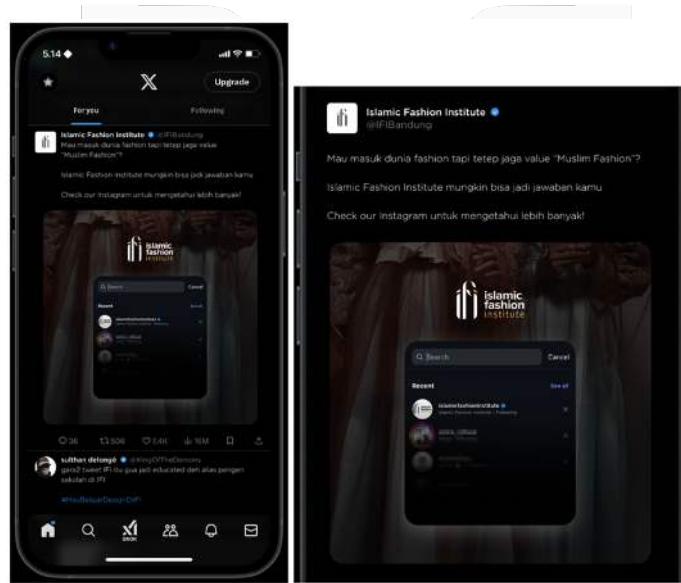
5.14

Upgrade

For you

Following

Islamic Fashion Institute @IFIBandung

Mau masuk dunia fashion tapi tetep jaga value "Muslim Fashion"?

Islamic Fashion Institute mungkin bisa jadi jawaban kamu

Check our Instagram untuk mengetahui lebih banyak!

islamic fashion institute

Search

Cancel

Recent

See all

islamicfashioninstitute

36

506

1.6K

16M

sulthan delongé @KingOfTheDemons

gara2 tweet IFI itu gua jadi educated dan atas pengen sekolah di IFI

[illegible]

Islamic Fashion Institute
@IFIBandung

Mau masuk dunia fashion tapi tetep jaga value "Muslim Fashion"?

Islamic Fashion Institute mungkin bisa jadi jawaban kamu

Check our Instagram untuk mengetahui lebih banyak!

islamic fashion institute

Search

Cancel

Recent

See all

islamicfashioninstitute

Islamic Fashion Institute · Following

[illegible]

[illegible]